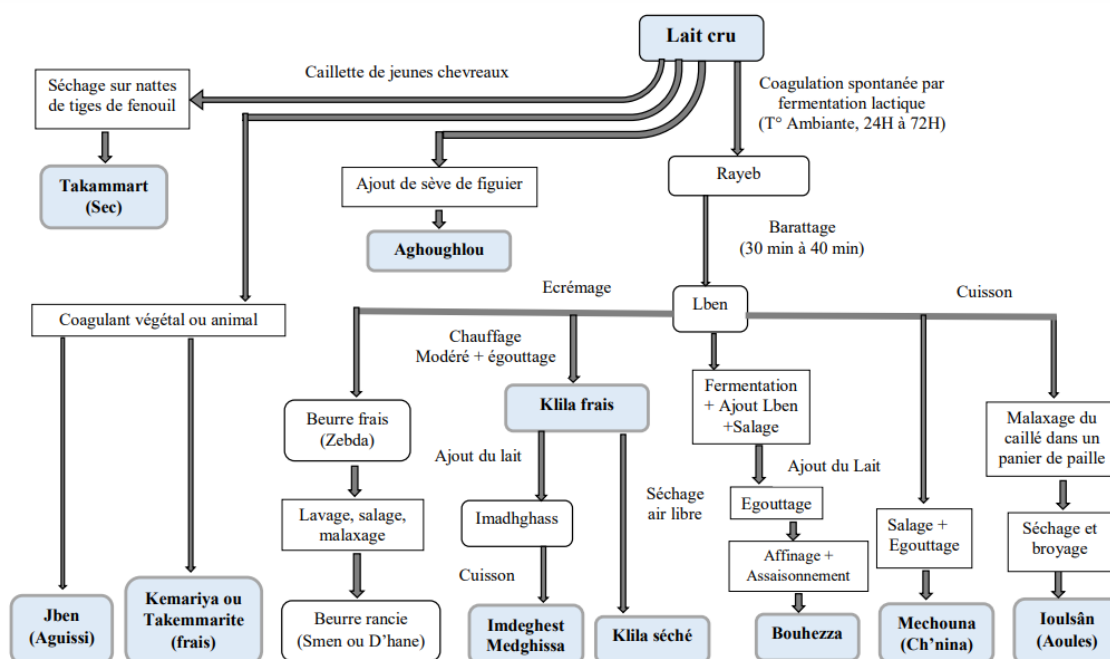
Lait cru

Caillette de jeunes chevreaux

Séchage sur nattes de tiges de fenouil

Takammart (Sec)

Coagulation spontanée par fermentation lactique (T° Ambiante, 24H à 72H)

Ajout de sève de figuier

Aghoughlou

Rayeb

Barattage (30 min à 40 min)

Lben

Ecrémage

Cuisson

Coagulant végétal ou animal

Chauffage Modéré + égouttage

Klila frais

Fermentation + Ajout Lben +Salage

Beurre frais (Zebda)

Ajout du lait

Séchage air libre

Ajout du Lait

Malaxage du caillé dans un panier de paille

Lavage, salage, malaxage

Imadhghass

Egouttage

Salage + Egouttage

Séchage et broyage

Affinage + Assaisonnement

Cuisson

Jben (Aguissi)

Kemariya ou Takemmarite (frais)

Beurre rancie (Smen ou D'hane)

Imdeghest Medghissa

Klila séché

Bouhezza

Mechouna (Ch'nina)

Ioulsân (Aoules)